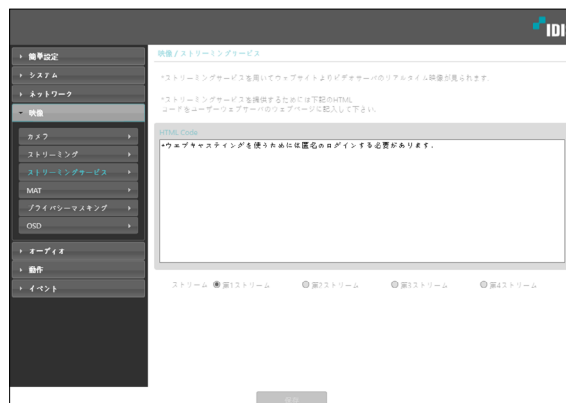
IDIS

簡単設定
システム
ネットワーク
映像
カメラ
ストリーミング
ストリーミングサービス
MAT
プライバシーマスキング
OSD
オーディオ
動作
イベント

映像 / ストリーミングサービス

*ストリーミングサービスを用いてウェブサイトよりビデオサーバのリアルタイム映像が見られます。

*ストリーミングサービスを提供するためには下記のHTML コードをユーザーウェブサーバのウェブページに記入して下さい。

HTML Code

*ウェブキャスティングを使うためには匿名のログインする必要があります。

ストリーム 第1ストリーム 第2ストリーム 第3ストリーム 第4ストリーム

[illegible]